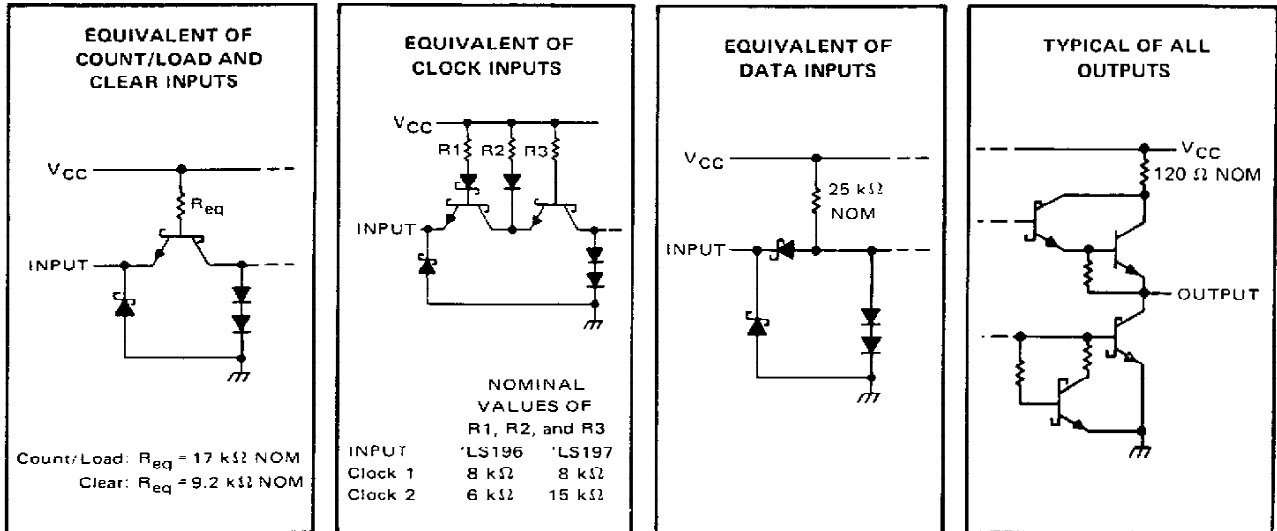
EQUIVALENT OF COUNT/LOAD AND CLEAR INPUTS

$V_{CC}$

$R_{eq}$

INPUT

Count/Load: $R_{eq}$ = 17 kΩ NOM
Clear: $R_{eq}$ = 9.2 kΩ NOM

EQUIVALENT OF CLOCK INPUTS

$V_{CC}$

R1 R2 R3

INPUT

NOMINAL VALUES OF R1, R2, and R3

| INPUT | 'LS196 | 'LS197 |
|---|---|---|
| Clock 1 | 8 kΩ | 8 kΩ |
| Clock 2 | 6 kΩ | 15 kΩ |

EQUIVALENT OF DATA INPUTS

$V_{CC}$

25 kΩ NOM

INPUT

TYPICAL OF ALL OUTPUTS

$V_{CC}$

120 Ω NOM

OUTPUT